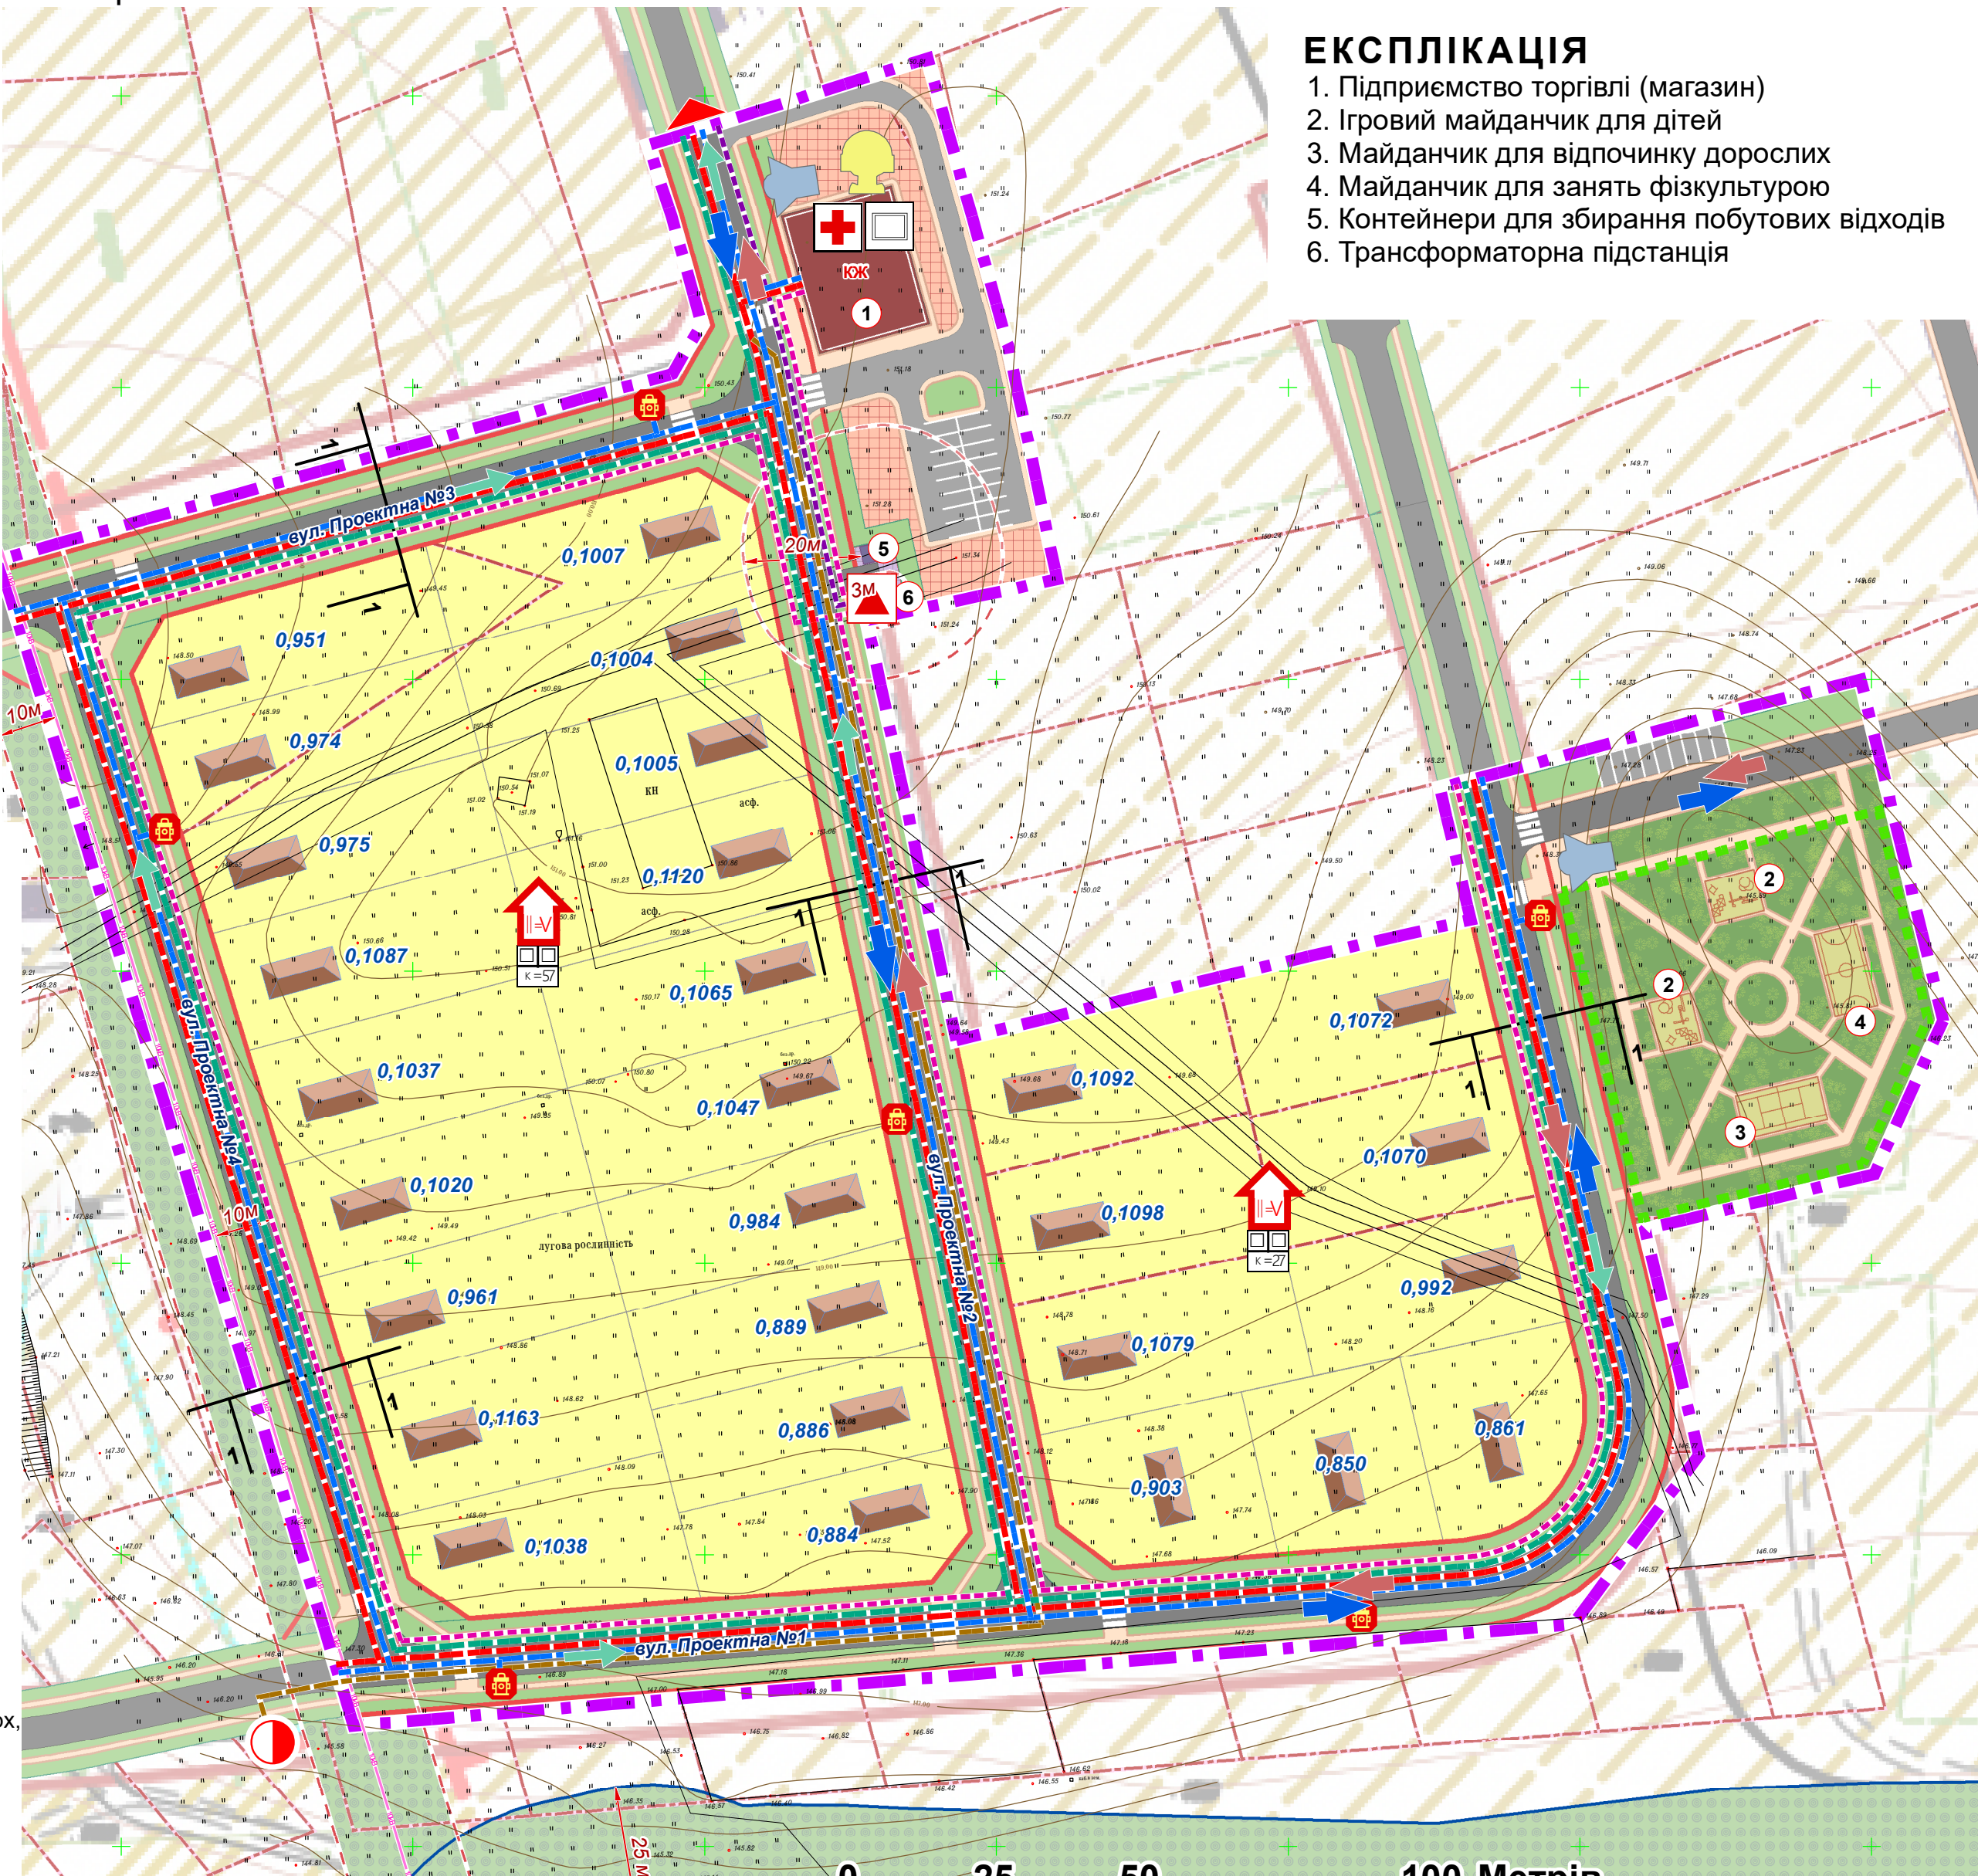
ЕКСПЛІКАЦІЯ
1. Підприємство торгівлі (магазин)
2. Ігровий майданчик для дітей
3. Майданчик для відпочинку дорослих
4. Майданчик для занять фізкультурою
5. Контейнери для збирання побутових відходів
6. Трансформаторна підстанція

КЖ
1
20м
5
3м
6
вул. Проектна №3
вул. Проектна №4
вул. Проектна №2
вул. Проектна №1
10м
10м
25 м
1
1
1
1
1
1
1
1
1
1

0,1007
0,951
0,1004
0,974
0,1005
КН
асф.
0,975
0,1120
асф.
0,1087
К=57
0,1065
0,1037
0,1047
0,1020
0,984
лугова рослинність
0,961
0,889
0,1163
0,886
0,1038
0,884
0,1072
0,1092
0,1070
0,1098
К=27
0,992
0,1079
0,861
0,850
0,903
2
2
4
3

0 25 50 100 Метрів